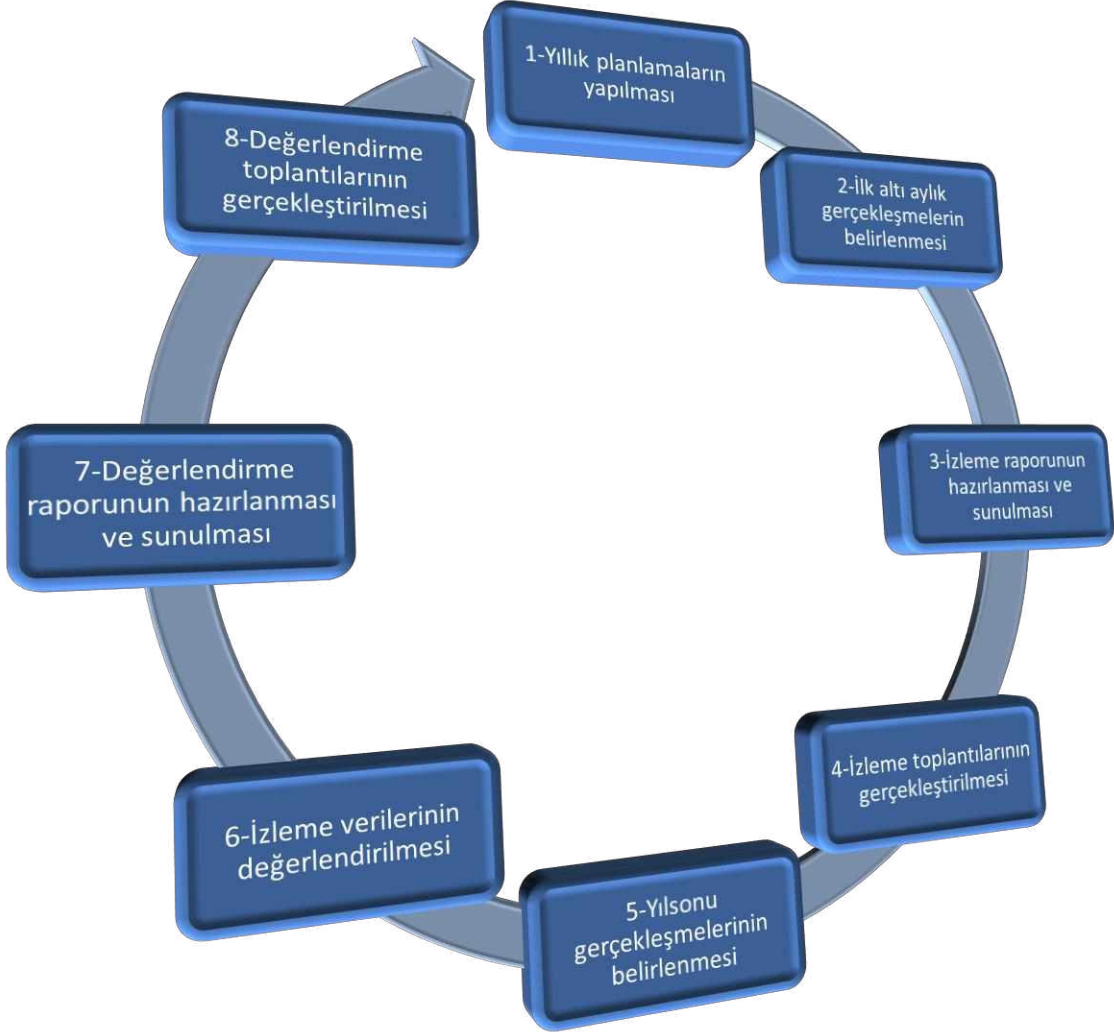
1-Yıllık planlamaların yapılması

2-İlk altı aylık gerçekleşmelerin belirlenmesi

3-İzleme raporunun hazırlanması ve sunulması

4-İzleme toplantılarının gerçekleştirilmesi

5-Yılsonu gerçekleşmelerinin belirlenmesi

6-İzleme verilerinin değerlendirilmesi

7-Değerlendirme raporunun hazırlanması ve sunulması

8-Değerlendirme toplantılarının gerçekleştirilmesi